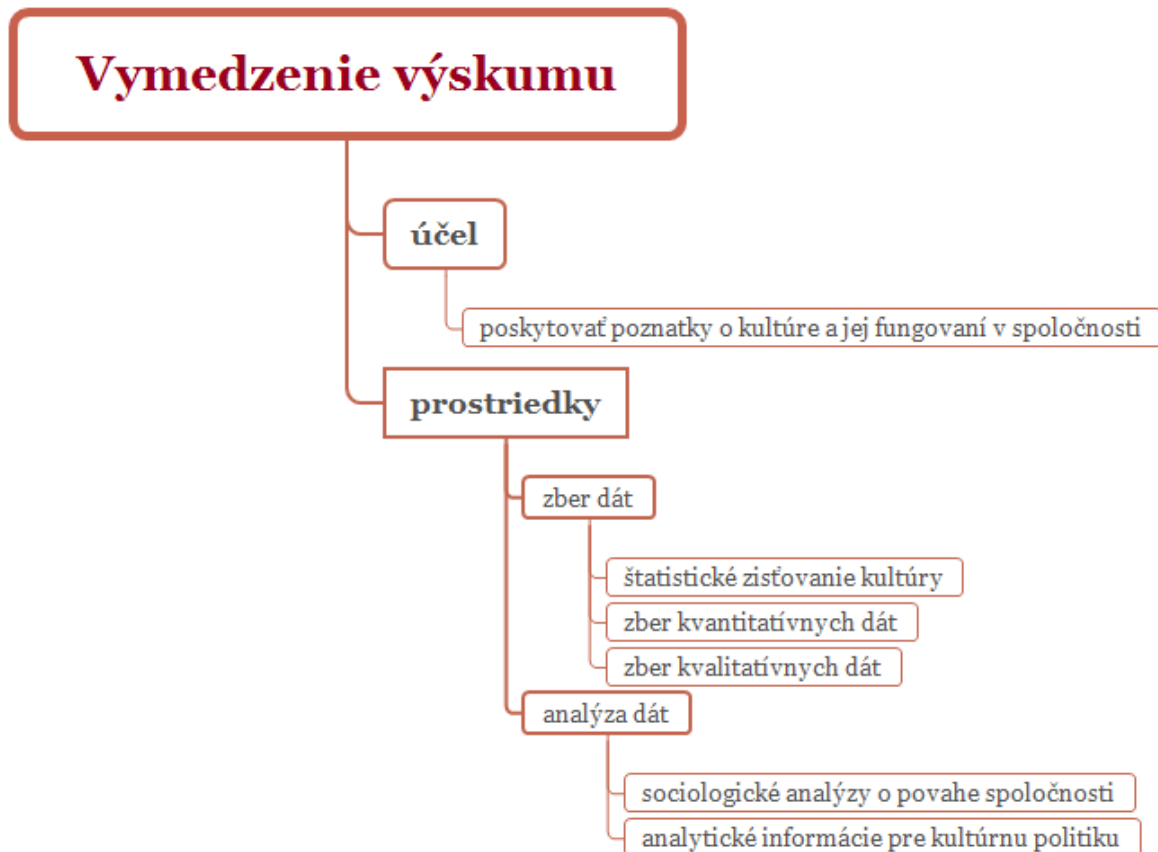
Vymedzenie výskumu

účel

poskytovať poznatky o kultúre a jej fungovaní v spoločnosti

prostriedky

zber dát

štatistické zisťovanie kultúry

zber kvantitatívnych dát

zber kvalitatívnych dát

analýza dát

sociologické analýzy o povahe spoločnosti

analytické informácie pre kultúrnu politiku